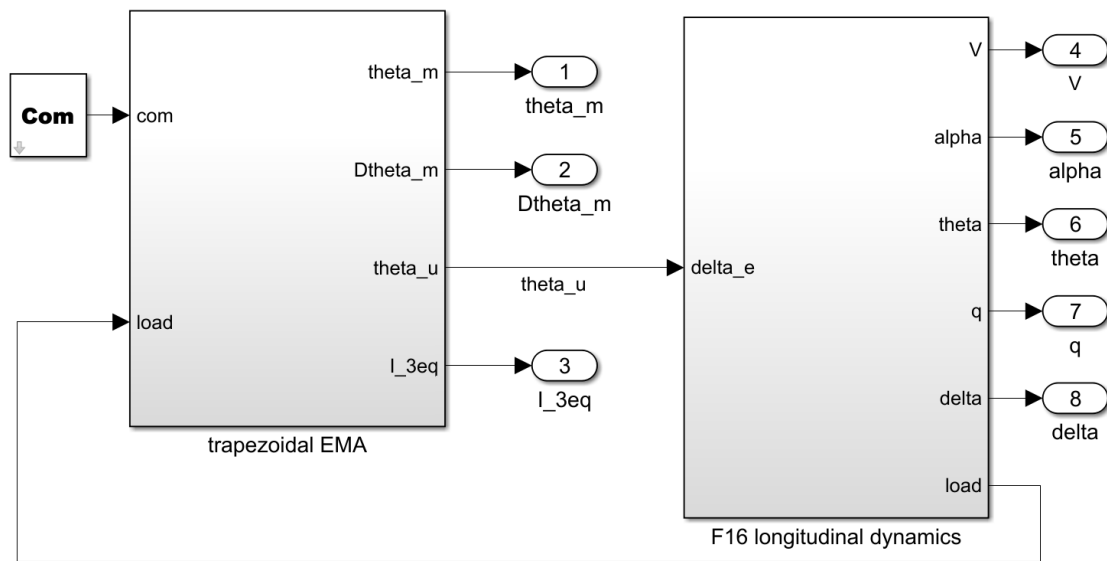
Com

com

load

theta_m

Dtheta_m

theta_u

I_3eq

trapezoidal EMA

1
theta_m

2
Dtheta_m

theta_u

3
I_3eq

delta_e

V

alpha

theta

q

delta

load

F16 longitudinal dynamics

4
V

5
alpha

6
theta

7
q

8
delta